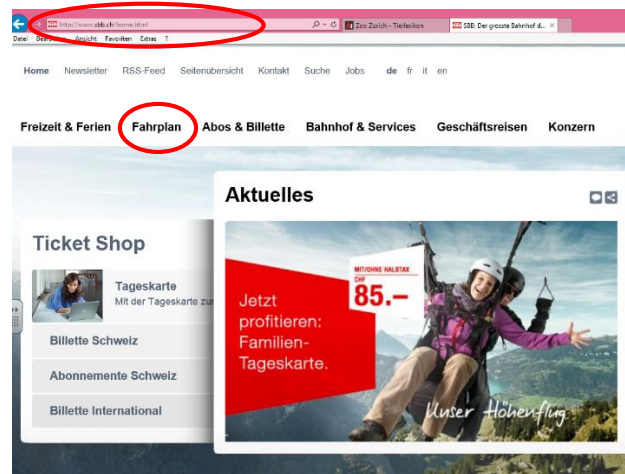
http://www.sbb.ch/home.html
Zoo Zurich - Tierlexikon
SBB: Der grösste Bahnhof d... ×
Datei Bearbeiten Ansicht Favoriten Extras ?

Home Newsletter RSS-Feed Seitenübersicht Kontakt Suche Jobs de fr it en

Freizeit & Ferien Fahrplan Abos & Billette Bahnhof & Services Geschäftsreisen Konzern

Aktuelles

Ticket Shop

Tageskarte
Mit der Tageskarte zu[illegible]

Billette Schweiz

Abonnemente Schweiz

Billette International

MIT/OHNE HALBTAX
CHF
85.–

Jetzt profitieren: Familien-Tageskarte.

Unser Höhenflug